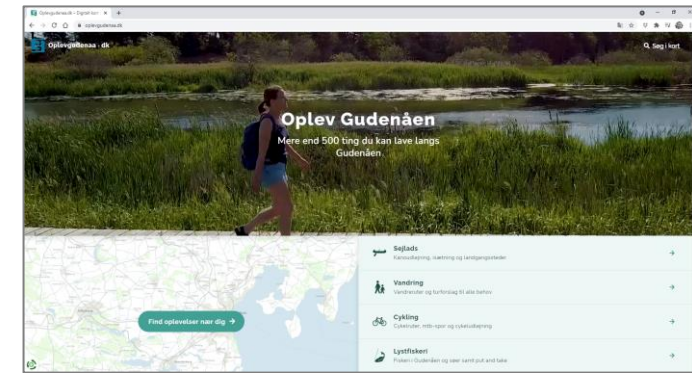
Oplevgudenaa.dk - Digital kort ×
oplevgudenaa.dk

Oplevgudenaa · dk

Søg i kort

Oplev Gudenåen

Mere end 500 ting du kan lave langs Gudenåen

Sejlads
Kanoudlejning, nærhing og landgangssteder

Vandring
Vandreruter og turforslag til alle behov

Cykling
Cykelruter, mtb-spor og cykeludlejning

Lystfiskeri
Fiskeri i Gudenåen og søer samt put and take

Find oplevelser nær dig →